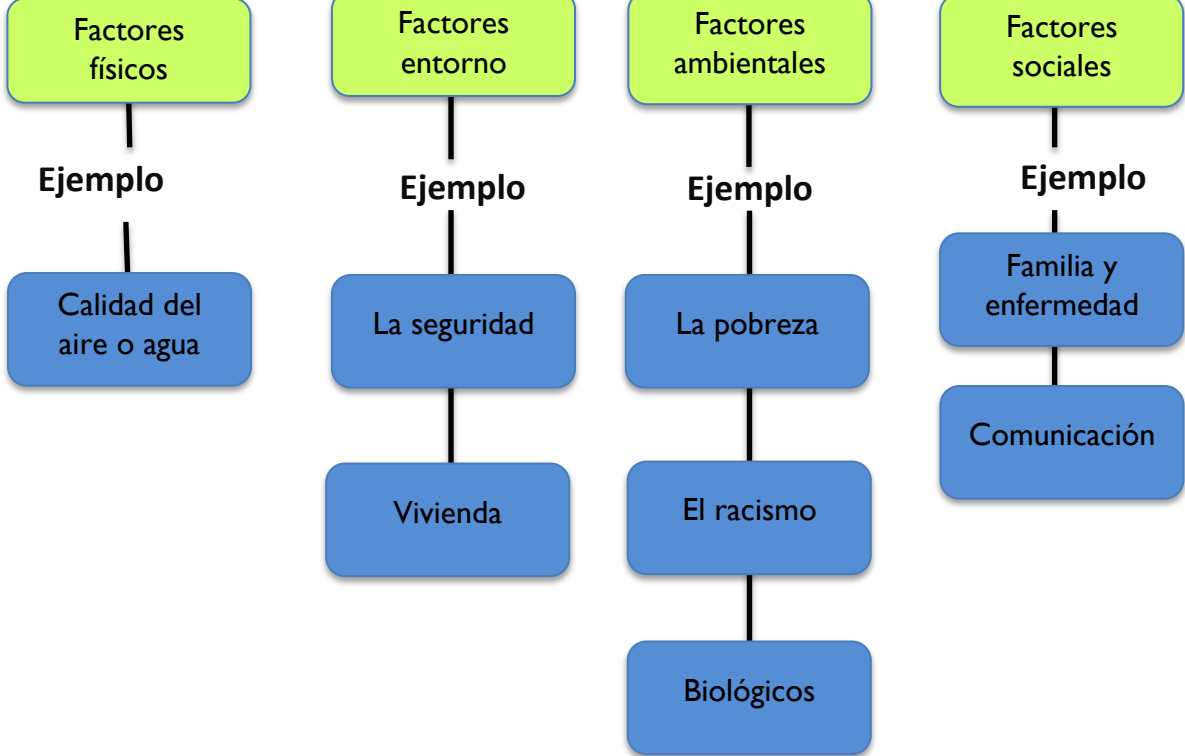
Factores físicos

Ejemplo

Calidad del aire o agua

Factores entorno

Ejemplo

La seguridad

Vivienda

Factores ambientales

Ejemplo

La pobreza

El racismo

Biológicos

Factores sociales

Ejemplo

Familia y enfermedad

Comunicación